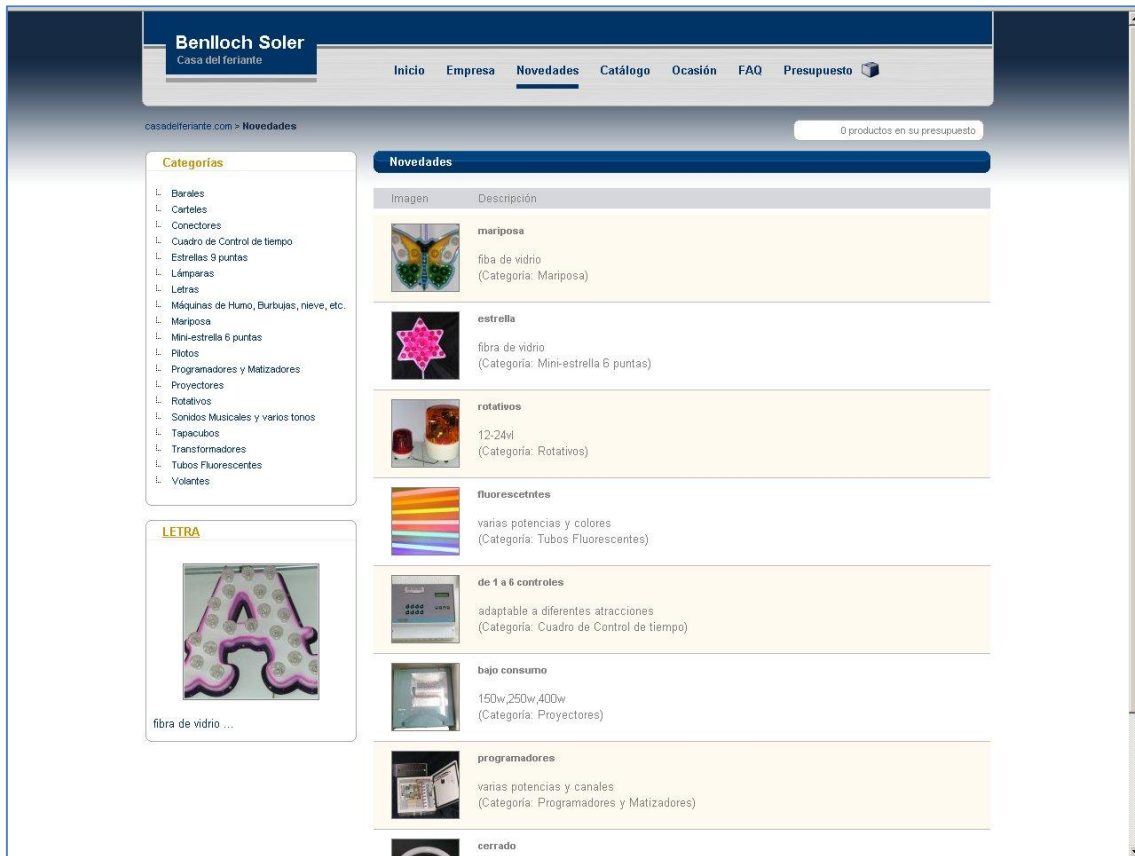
Benlloch Soler
Casa del feriante

Inicio Empresa Novedades Catálogo Ocasión FAQ Presupuesto

casadelferiante.com » Novedades

0 productos en su presupuesto

Categorías

Barales
Carteles
Conectores
Cuadro de Control de tiempo
Estrellas 9 puntas
Lámparas
Letras
Máquinas de Humo, Burbujas, nieve, etc.
Mariposa
Mini-estrella 6 puntas
Pilotos
Programadores y Matizadores
Proyectores
Rotativos
Sonidos Musicales y varios tonos
Tapacubos
Transformadores
Tubos Fluorescentes
Volantes

LETRA

fibra de vidrio ...

Novedades

| Imagen | Descripción |
|---|---|
| | mariposa<br><br>fiba de vidrio<br>(Categoría: Mariposa) |
| | estrella<br><br>fibra de vidrio<br>(Categoría: Mini-estrella 6 puntas) |
| | rotativos<br><br>12-24vl<br>(Categoría: Rotativos) |
| | fluorescetntes<br><br>varias potencias y colores<br>(Categoría: Tubos Fluorescentes) |
| | de 1 a 6 controles<br><br>adaptable a diferentes atracciones<br>(Categoría: Cuadro de Control de tiempo) |
| | bajo consumo<br><br>150w,250w,400w<br>(Categoría: Proyectores) |
| | programadores<br><br>varias potencias y canales<br>(Categoría: Programadores y Matizadores) |
| | cerrado |